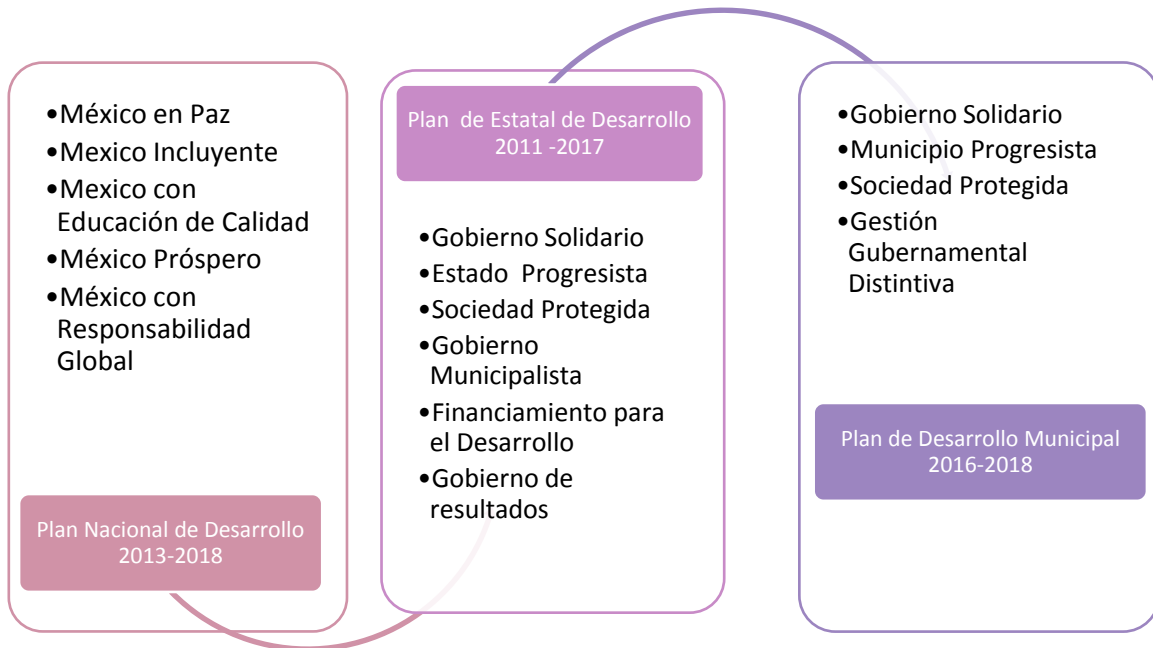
•México en Paz
•Mexico Incluyente
•Mexico con Educación de Calidad
•México Próspero
•México con Responsabilidad Global

Plan Nacional de Desarrollo 2013-2018

Plan de Estatal de Desarrollo 2011 -2017

•Gobierno Solidario
•Estado Progresista
•Sociedad Protegida
•Gobierno Municipalista
•Financiamiento para el Desarrollo
•Gobierno de resultados

•Gobierno Solidario
•Municipio Progresista
•Sociedad Protegida
•Gestión Gubernamental Distintiva

Plan de Desarrollo Municipal 2016-2018